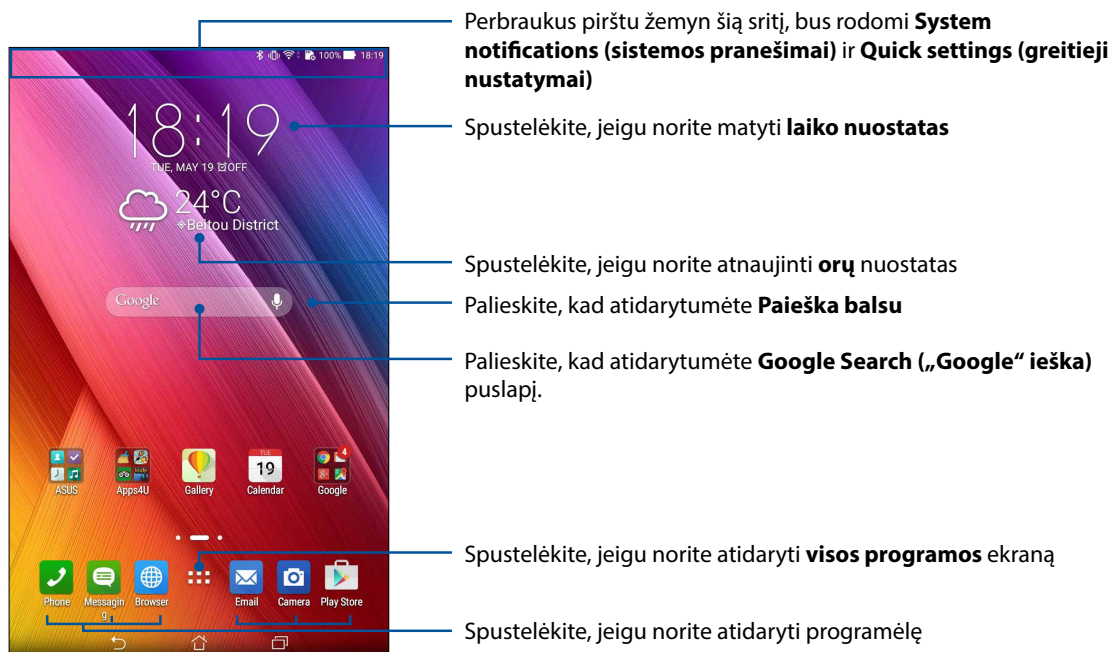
100% 18:19

18:19

TUE, MAY 19 OFF

24°C

Beitou District

Google

ASUS

Apps4U

Gallery

TUE 19

Calendar

4

Google

Phone

Messaging

Browser

Email

Camera

Play Store

Perbraukus pirštu žemyn šią sritį, bus rodomi **System notifications (sistemos pranešimai)** ir **Quick settings (greitieji nustatymai)**

Spustelėkite, jeigu norite matyti **laiko nuostatas**

Spustelėkite, jeigu norite atnaujinti **orų** nuostatas

Palieskite, kad atidarytumėte **Paieška balsu**

Palieskite, kad atidarytumėte **Google Search („Google" ieška)** puslapį.

Spustelėkite, jeigu norite atidaryti **visos programos** ekraną

Spustelėkite, jeigu norite atidaryti programėlę